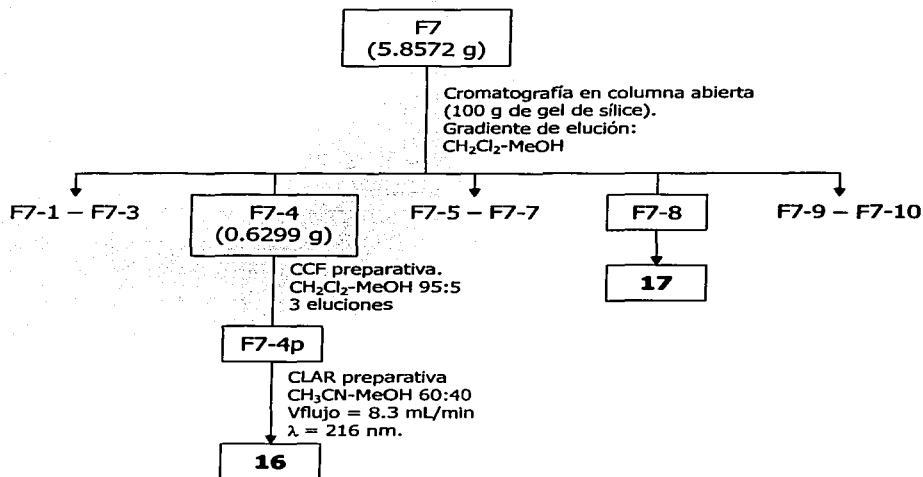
F7
(5.8572 g)

Cromatografía en columna abierta (100 g de gel de sílice).
Gradiente de elución:
$CH_2Cl_2$-MeOH

F7-1 – F7-3

F7-4
(0.6299 g)

F7-5 – F7-7

F7-8

F7-9 – F7-10

17

CCF preparativa.
$CH_2Cl_2$-MeOH 95:5
3 eluciones

F7-4p

CLAR preparativa
$CH_3CN$-MeOH 60:40
Vflujo = 8.3 mL/min
$\lambda$ = 216 nm.

16